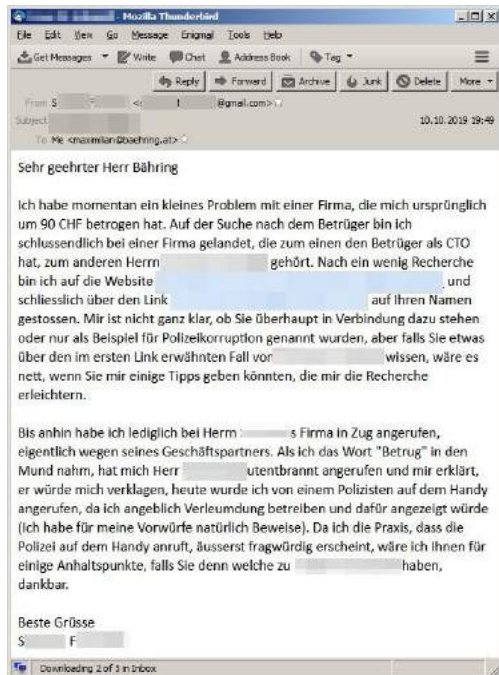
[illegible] - Mozilla Thunderbird

File Edit View Go Message Enigmail Tools Help

Get Messages Write Chat Address Book Tag

Reply Forward Archive Junk Delete More

From S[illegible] <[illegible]@gmail.com>

Subject

10.10.2019 19:49

To Me <maximilian@baehring.at>

Sehr geehrter Herr Bähring

Ich habe momentan ein kleines Problem mit einer Firma, die mich ursprünglich um 90 CHF betrogen hat. Auf der Suche nach dem Betrüger bin ich schlussendlich bei einer Firma gelandet, die zum einen den Betrüger als CTO hat, zum anderen Herrn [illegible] gehört. Nach ein wenig Recherche bin ich auf die Website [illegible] und schliesslich über den Link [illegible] auf Ihren Namen gestossen. Mir ist nicht ganz klar, ob Sie überhaupt in Verbindung dazu stehen oder nur als Beispiel für Polizeikorruption genannt wurden, aber falls Sie etwas über den im ersten Link erwähnten Fall von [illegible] wissen, wäre es nett, wenn Sie mir einige Tipps geben könnten, die mir die Recherche erleichtern.

Bis anhin habe ich lediglich bei Herrn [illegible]s Firma in Zug angerufen, eigentlich wegen seines Geschäftspartners. Als ich das Wort "Betrug" in den Mund nahm, hat mich Herr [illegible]utentbrannt angerufen und mir erklärt, er würde mich verklagen, heute wurde ich von einem Polizisten auf dem Handy angerufen, da ich angeblich Verleumdung betreiben und dafür angezeigt würde (Ich habe für meine Vorwürfe natürlich Beweise). Da ich die Praxis, dass die Polizei auf dem Handy anruft, äusserst fragwürdig erscheint, wäre ich Ihnen für einige Anhaltspunkte, falls Sie denn welche zu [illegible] haben, dankbar.

Beste Grüsse
S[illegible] F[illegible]

Downloading 2 of 3 in Inbox